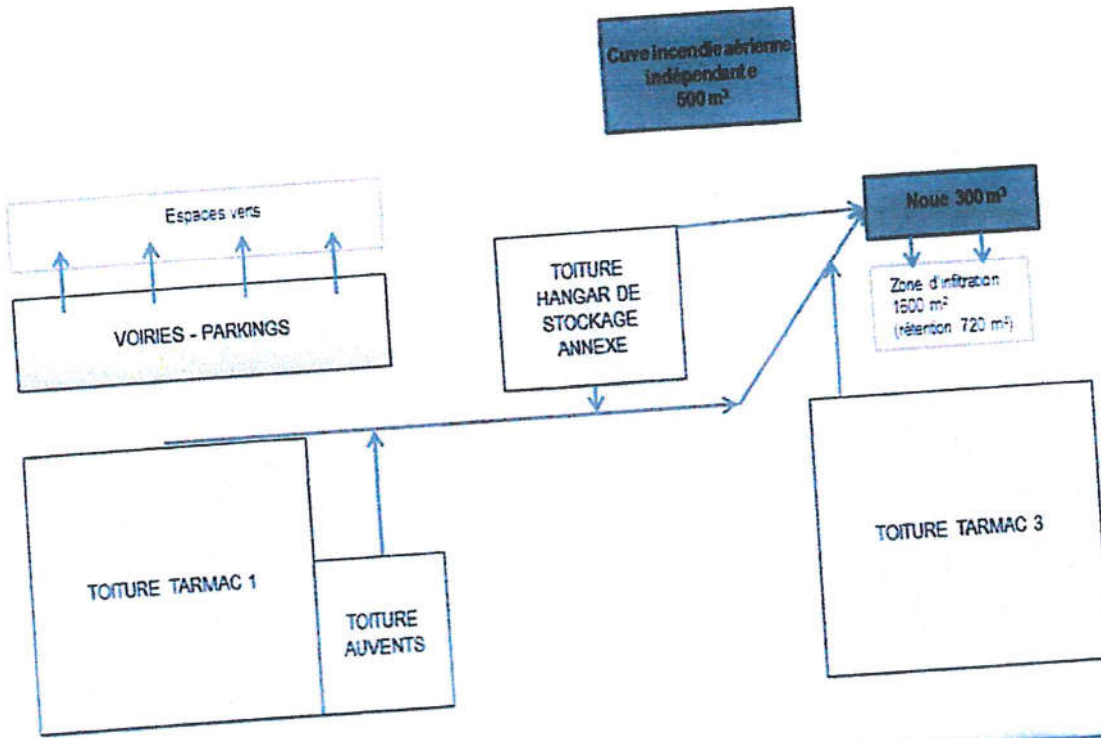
Cuve incendie aérienne indépendante 500 m³

Espaces vers

VOIRIES - PARKINGS

TOITURE HANGAR DE STOCKAGE ANNEXE

Noue 300 m³

Zone d'infiltration 1500 m² (rétention 720 m³)

TOITURE TARMAC 1

TOITURE AUVENTS

TOITURE TARMAC 3